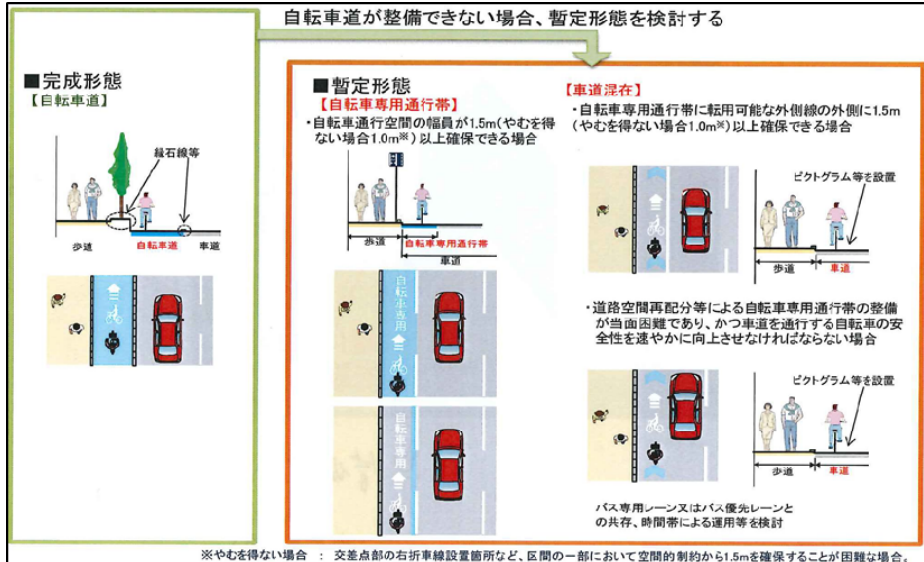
自転車道が整備できない場合、暫定形態を検討する

■完成形態
【自転車道】

縁石線等

歩道　自転車道　車道

■暫定形態
【自転車専用通行帯】
・自転車通行空間の幅員が1.5m（やむを得ない場合1.0m※）以上確保できる場合

歩道　自転車専用通行帯
車道

自転車専用

自転車専用

【車道混在】
・自転車専用通行帯に転用可能な外側線の外側に1.5m（やむを得ない場合1.0m※）以上確保できる場合

ピクトグラム等を設置

歩道　車道

・道路空間再配分等による自転車専用通行帯の整備が当面困難であり、かつ車道を通行する自転車の安全性を速やかに向上させなければならない場合

ピクトグラム等を設置

歩道　車道

バス専用レーンヌはバス優先レーンとの共存、時間帯による運用等を検討

※やむを得ない場合 ： 交差点部の右折車線設置箇所など、区間の一部において空間的制約から1.5mを確保することが困難な場合。